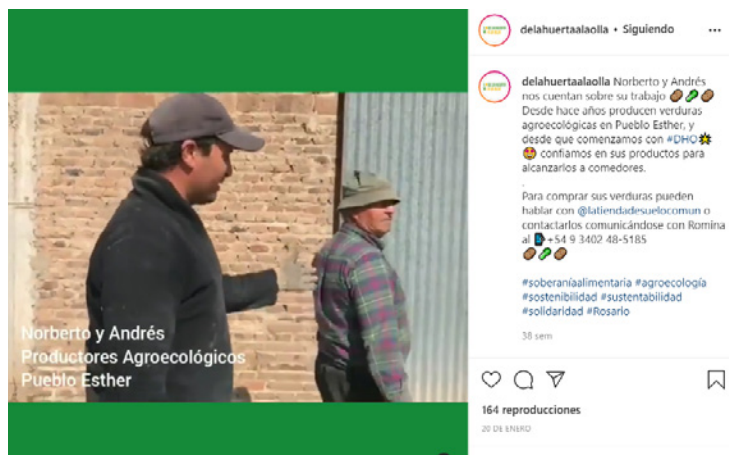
Norberto y Andrés
Productores Agroecológicos
Pueblo Esther

delahuertaalaolla • Siguiendo

delahuertaalaolla Norberto y Andrés nos cuentan sobre su trabajo 🥔🥒🥔
Desde hace años producen verduras agroecológicas en Pueblo Esther, y desde que comenzamos con #DHO💥😍 confiamos en sus productos para alcanzarlos a comedores.
.
Para comprar sus verduras pueden hablar con @latiendadesuelocomun o contactarlos comunicándose con Romina al 📱+54 9 3402 48-5185
🥔🥒🥔

#soberaníaalimentaria #agroecología #sostenibilidad #sustentabilidad #solidaridad #Rosario

38 sem

164 reproducciones
20 DE ENERO